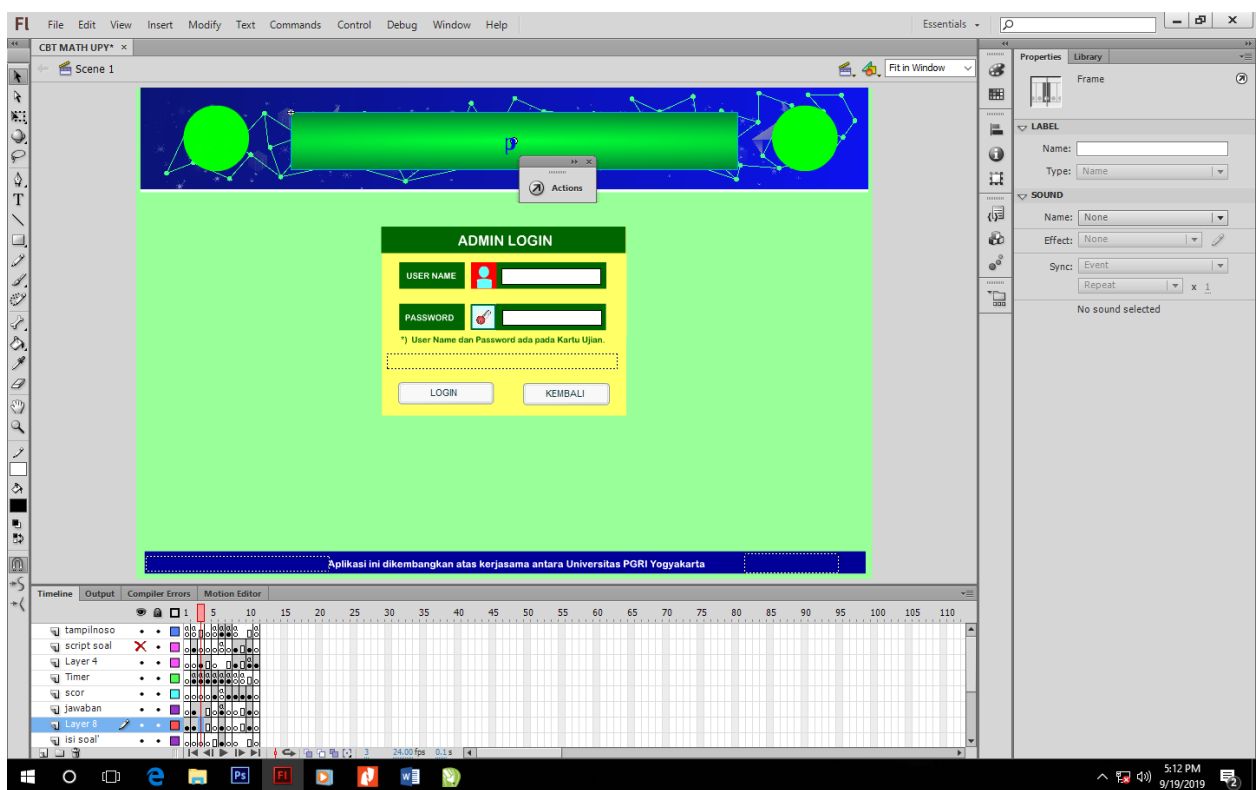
Fl File Edit View Insert Modify Text Commands Control Debug Window Help

Essentials

CBT MATH UPY* ×

Scene 1

Fit in Window

Actions

ADMIN LOGIN

USER NAME

PASSWORD

*) User Name dan Password ada pada Kartu Ujian.

LOGIN

KEMBALI

Aplikasi ini dikembangkan atas kerjasama antara Universitas PGRI Yogyakarta

Properties Library

Frame

LABEL

Name:

Type: Name

SOUND

Name: None

Effect: None

Sync: Event

Repeat x 1

No sound selected

Timeline Output Compiler Errors Motion Editor

1 5 10 15 20 25 30 35 40 45 50 55 60 65 70 75 80 85 90 95 100 105 110

tampilnoso

script soal

Layer 4

Timer

scor

jawaban

Layer 8

isi soal'

3 24.00 fps 0.1 s

5:12 PM
9/19/2019